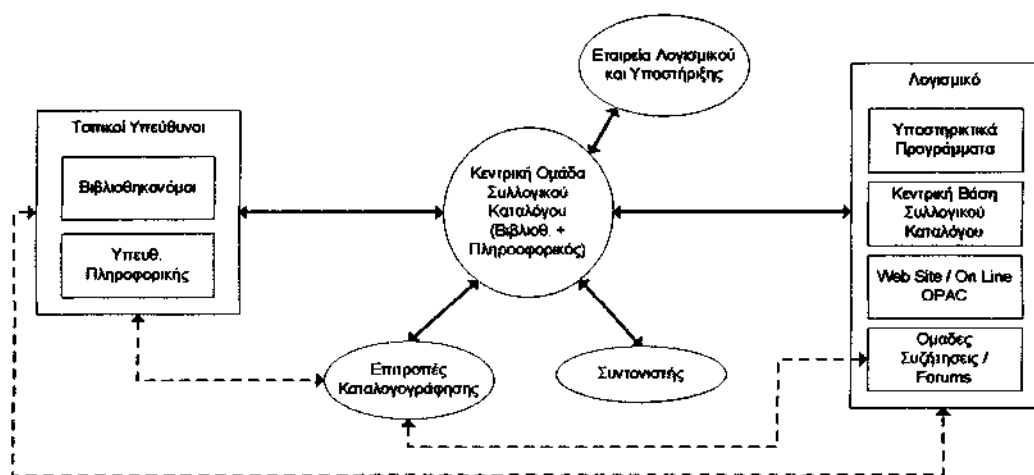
Εταιρεία Λογισμικού και Υποστήριξης

Τοπικοί Υπεύθυνοι

Βιβλιοθηκονόμοι

Υπευθ. Πληροφορικής

Κεντρική Ομάδα Συλλογικού Καταλόγου (Βιβλιοθ. + Πληροφορικός)

Λογισμικό

Υποστηρικτικά Προγράμματα

Κεντρική Βάση Συλλογικού Καταλόγου

Web Site / On Line OPAC

Ομάδες Συζήτησεις / Forums

Επιτροπές Καταλογογράφησης

Συντονιστής